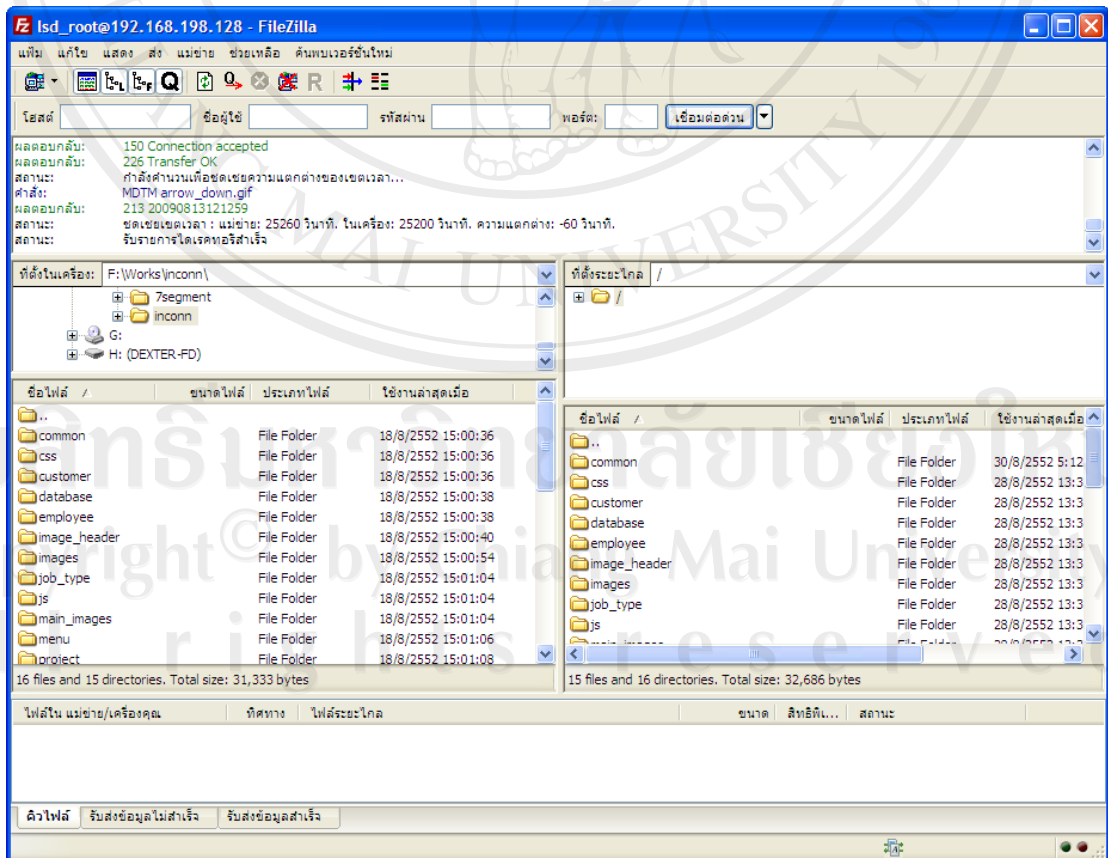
lsd_root@192.168.198.128 - FileZilla

แฟ้ม แก้ไข แสดง ส่ง แม่ข่าย ช่วยเหลือ ค้นพบเวอร์ชั่นใหม่

โฮสต์ ชื่อผู้ใช้ รหัสผ่าน พอร์ต: เชื่อมต่อด่วน

ผลตอบกลับ: 150 Connection accepted
ผลตอบกลับ: 226 Transfer OK
สถานะ: กำลังคำนวนเพื่อชดเชยความแตกต่างของเขตเวลา...
คำสั่ง: MDTM arrow_down.gif
ผลตอบกลับ: 213 20090813121259
สถานะ: ชดเชยเขตเวลา : แม่ข่าย: 25260 วินาที. ในเครื่อง: 25200 วินาที. ความแตกต่าง: -60 วินาที.
สถานะ: รับรายการไดเรคทอรีสำเร็จ

ที่ตั้งในเครื่อง: F:\Works\inconn\
7segment
inconn
G:
H: (DEXTER-FD)

ที่ตั้งระยะไกล /
/

| ชื่อไฟล์ | ขนาดไฟล์ | ประเภทไฟล์ | ใช้งานล่าสุดเมื่อ |
|---|---|---|---|
| .. | | | |
| common | | File Folder | 18/8/2552 15:00:36 |
| css | | File Folder | 18/8/2552 15:00:36 |
| customer | | File Folder | 18/8/2552 15:00:36 |
| database | | File Folder | 18/8/2552 15:00:38 |
| employee | | File Folder | 18/8/2552 15:00:38 |
| image_header | | File Folder | 18/8/2552 15:00:40 |
| images | | File Folder | 18/8/2552 15:00:54 |
| job_type | | File Folder | 18/8/2552 15:01:04 |
| js | | File Folder | 18/8/2552 15:01:04 |
| main_images | | File Folder | 18/8/2552 15:01:04 |
| menu | | File Folder | 18/8/2552 15:01:06 |
| project | | File Folder | 18/8/2552 15:01:08 |

16 files and 15 directories. Total size: 31,333 bytes

| ชื่อไฟล์ | ขนาดไฟล์ | ประเภทไฟล์ | ใช้งานล่าสุดเมื่อ |
|---|---|---|---|
| .. | | | |
| common | | File Folder | 30/8/2552 5:12 |
| css | | File Folder | 28/8/2552 13:3 |
| customer | | File Folder | 28/8/2552 13:3 |
| database | | File Folder | 28/8/2552 13:3 |
| employee | | File Folder | 28/8/2552 13:3 |
| image_header | | File Folder | 28/8/2552 13:3 |
| images | | File Folder | 28/8/2552 13:3 |
| job_type | | File Folder | 28/8/2552 13:3 |
| js | | File Folder | 28/8/2552 13:3 |

15 files and 16 directories. Total size: 32,686 bytes

ไฟล์ใน แม่ข่าย/เครื่องคุณ ทิศทาง ไฟล์ระยะไกล ขนาด สิทธิพิเ... สถานะ

คิวไฟล์ รับส่งข้อมูลไม่สำเร็จ รับส่งข้อมูลสำเร็จ

ลิขสิทธิ์มหาวิทยาลัยเชียงใหม่
Copyright© by Chiang Mai University
All rights reserved